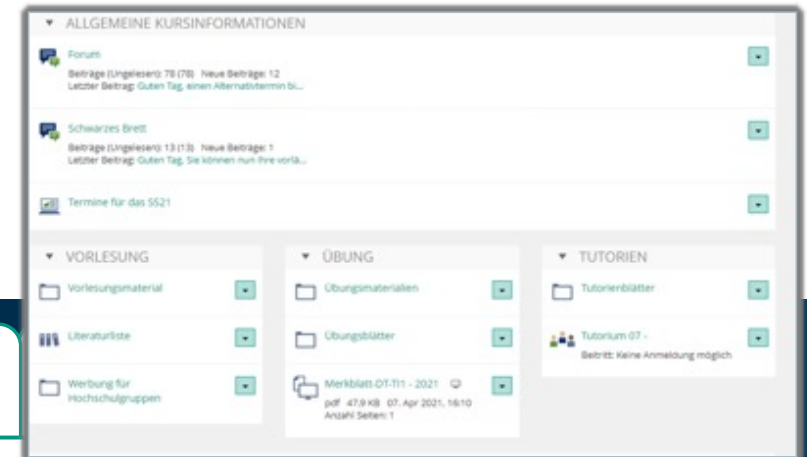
▾ ALLGEMEINE KURSINFORMATIONEN

Forum
Beiträge (Ungelesen): 78 (78) Neue Beiträge: 12
Letzter Beitrag: Guten Tag, einen Alternativtermin bi...

Schwarzes Brett
Beiträge (Ungelesen): 13 (13) Neue Beiträge: 1
Letzter Beitrag: Guten Tag, Sie können nun Ihre vorlä...

Termine für das SS21

▾ VORLESUNG

Vorlesungsmaterial

Literaturliste

Werbung für Hochschulgruppen

▾ ÜBUNG

Übungsmaterialien

Übungsblätter

Merkblatt-DT-TI1 - 2021
pdf 47,9 KB 07. Apr 2021, 16:10
Anzahl Seiten: 1

▾ TUTORIEN

Tutorienblätter

Tutorium 07 -
Beitritt: Keine Anmeldung möglich